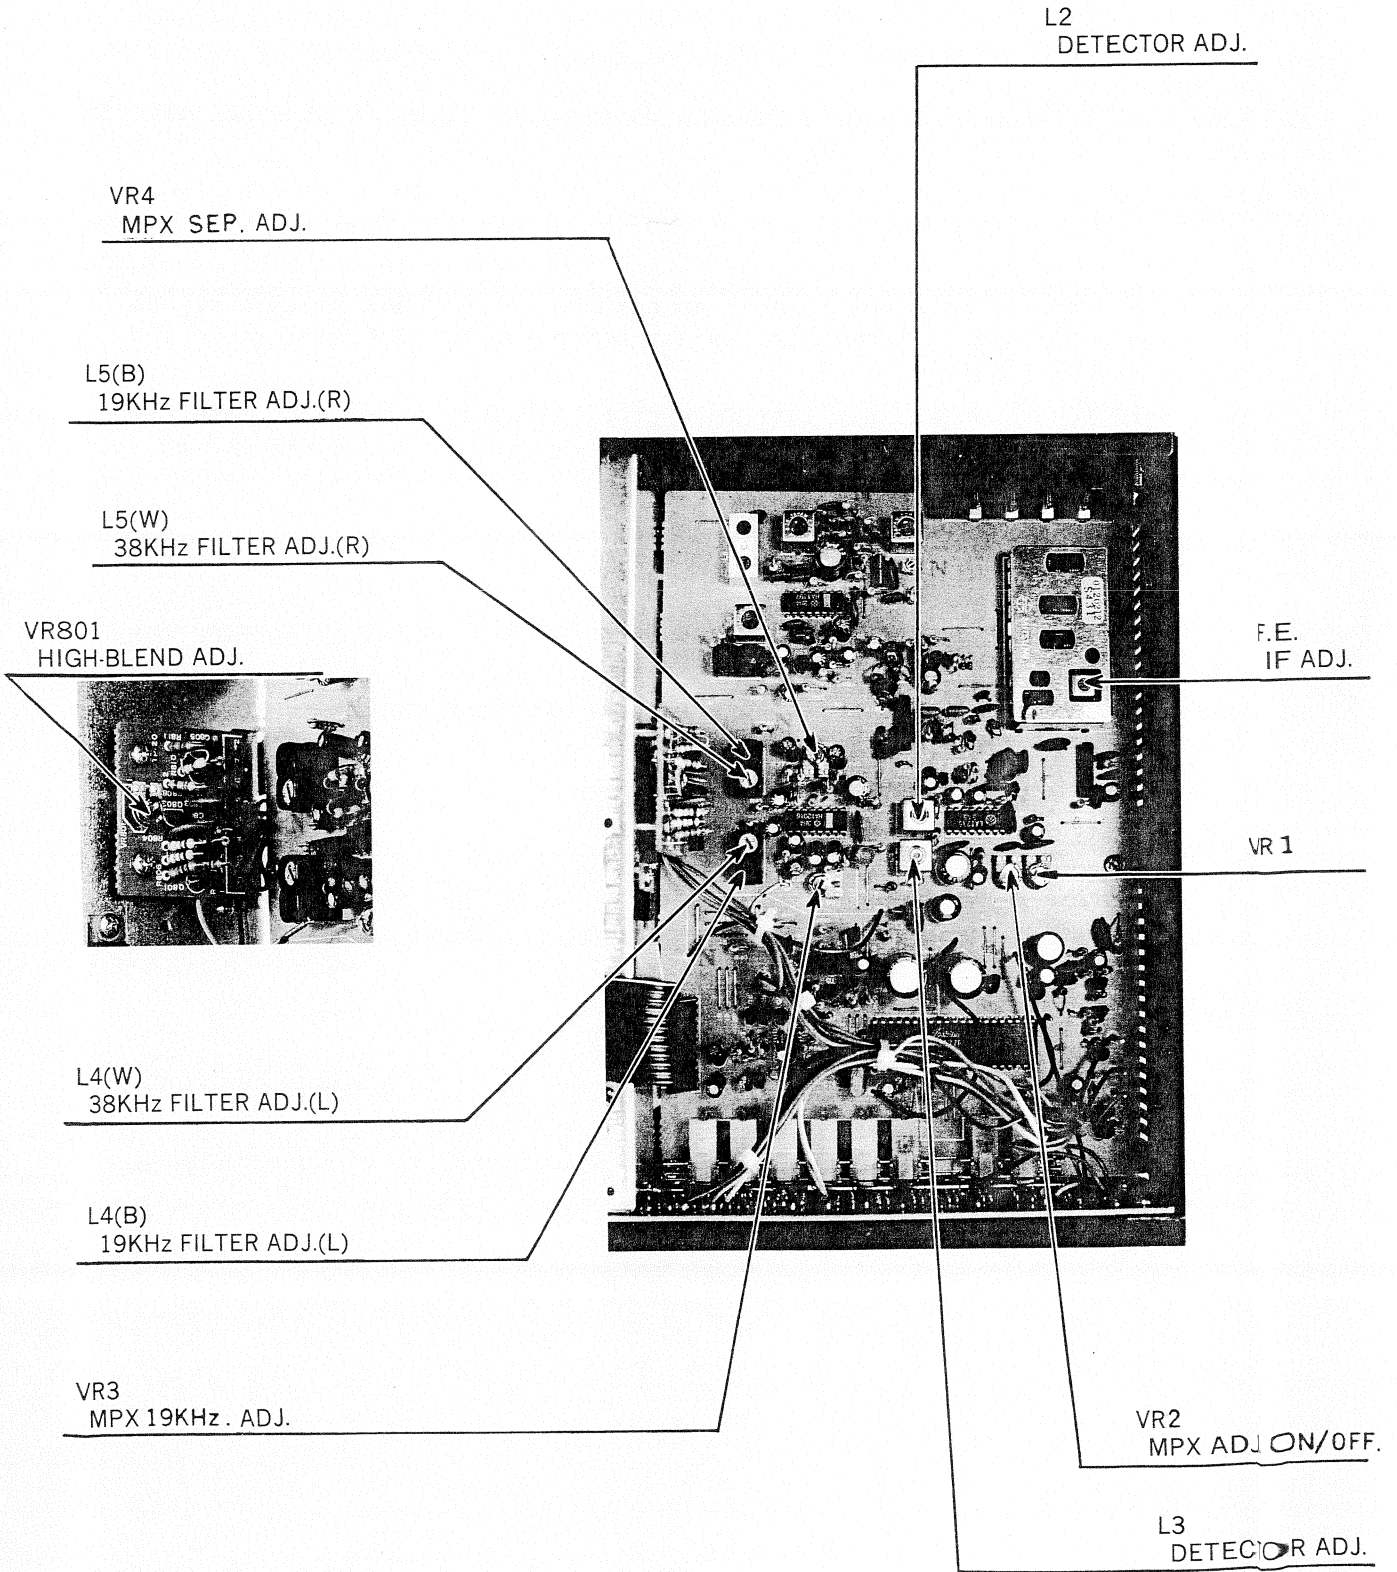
L2
DETECTOR ADJ.

VR4
MPX SEP. ADJ.

L5(B)
19KHz FILTER ADJ.(R)

L5(W)
38KHz FILTER ADJ.(R)

VR801
HIGH-BLEND ADJ.

F.E.
IF ADJ.

VR 1

L4(W)
38KHz FILTER ADJ.(L)

L4(B)
19KHz FILTER ADJ.(L)

VR3
MPX 19KHz. ADJ.

VR2
MPX ADJ ON/OFF.

L3
DETECTOR ADJ.